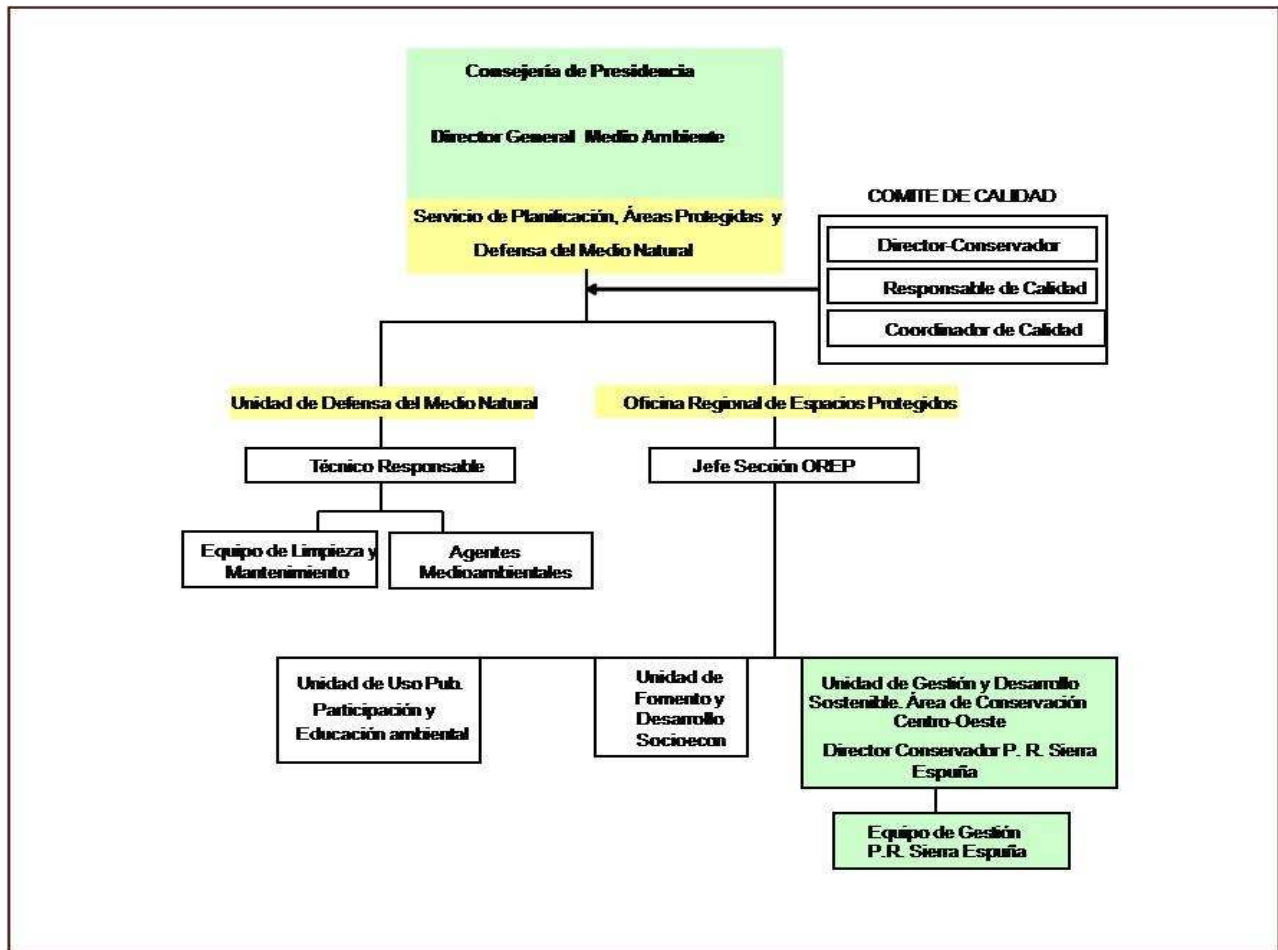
Consejería de Presidencia

Director General Medio Ambiente

Servicio de Planificación, Áreas Protegidas y Defensa del Medio Natural

COMITE DE CALIDAD

Director-Conservador

Responsable de Calidad

Coordinador de Calidad

Unidad de Defensa del Medio Natural

Oficina Regional de Espacios Protegidos

Técnico Responsable

Jefe Seción OREP

Equipo de Limpieza y Mantenimiento

Agentes Medioambientales

Unidad de Uso Pub. Participación y Educación ambiental

Unidad de Fomento y Desarrollo Socioecon

Unidad de Gestión y Desarrollo Sostenible. Área de Conservación Centro-Oeste

Director Conservador P. R. Sierra Espuña

Equipo de Gestión P.R. Sierra Espuña